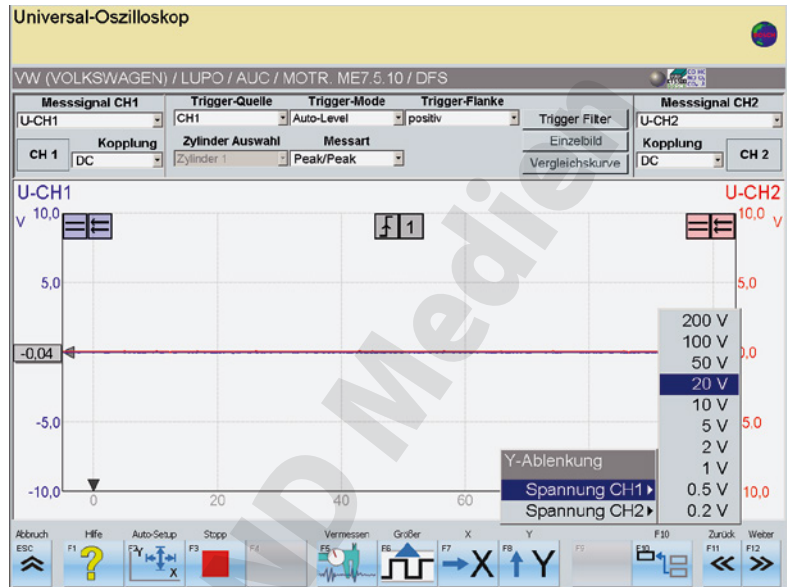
Universal-Oszilloskop

VW (VOLKSWAGEN) / LUPO / AUC / MOTR. ME7.5.10 / DFS

Messsignal CH1
U-CH1
CH 1
Kopplung
DC
Trigger-Quelle
CH1
Zylinder Auswahl
Zylinder 1
Trigger-Mode
Auto-Level
Messart
Peak/Peak
Trigger-Flanke
positiv
Trigger Filter
Einzelbild
Vergleichskurve
Messsignal CH2
U-CH2
Kopplung
DC
CH 2

U-CH1
V 10,0
1
U-CH2
10,0 V
5,0
5,0
-0,04
0,0
-5,0
-5,0
-10,0
-10,0
0
20
40
60

200 V
100 V
50 V
20 V
10 V
5 V
2 V
1 V
0.5 V
0.2 V

Y-Ablenkung
Spannung CH1
Spannung CH2

VD Media

Abbruch ESC
Hilfe F1
Auto-Setup F2
Stopp F3
F4
Vermessen F5
Größer F6
X F7
Y F8
F9
F10
Zurück F11
Weiter F12